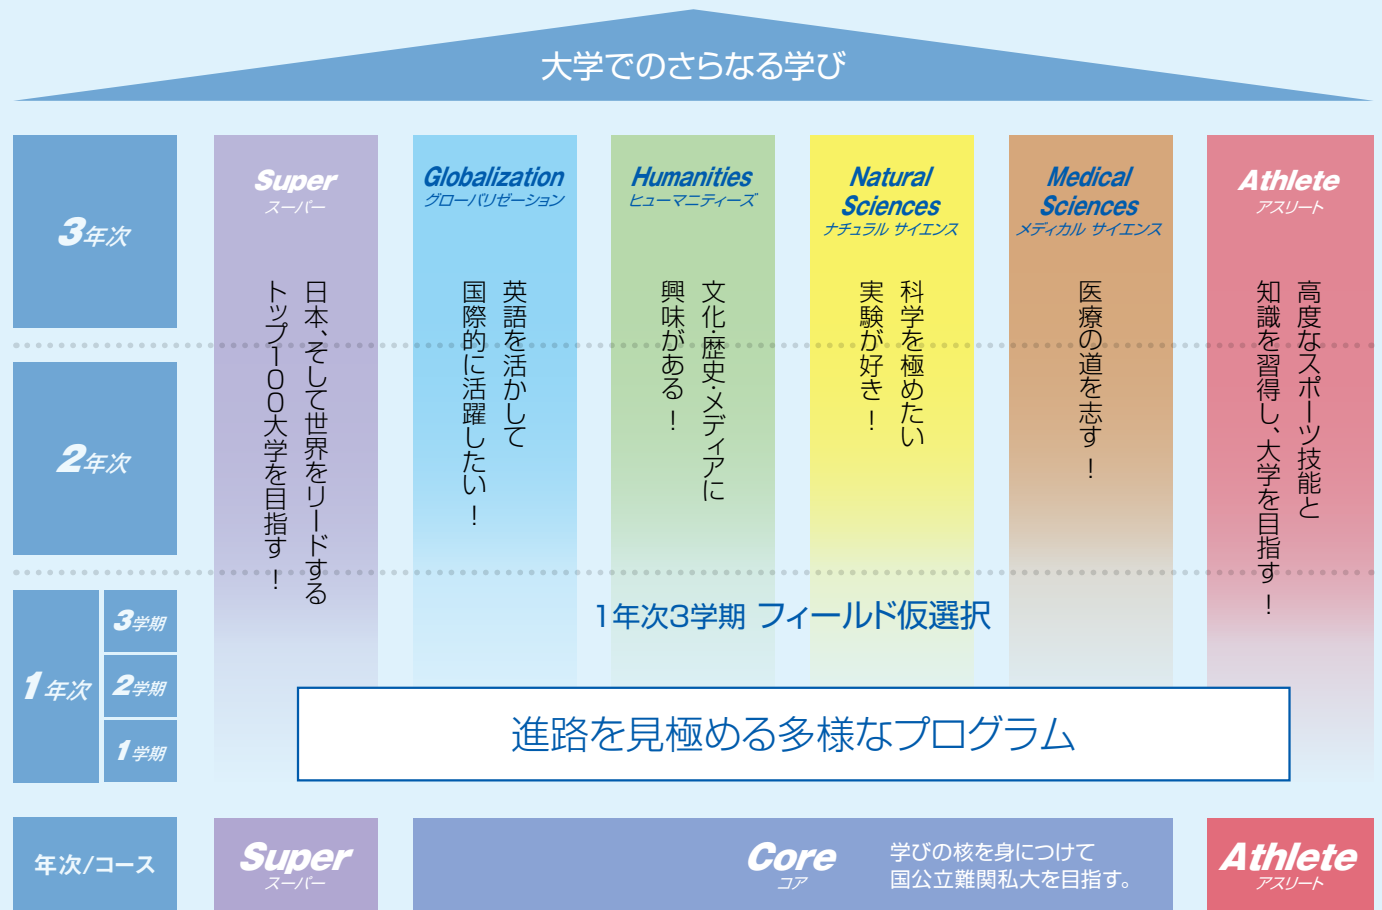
大学でのさらなる学び

3年次

2年次

1年次

3学期

2学期

1学期

Super
スーパー
日本、そして世界をリードする
トップ100大学を目指す！

Globalization
グローバリゼーション
英語を活かして
国際的に活躍したい！

Humanities
ヒューマニティーズ
文化・歴史・メディアに
興味がある！

Natural Sciences
ナチュラル サイエンス
科学を極めたい
実験が好き！

Medical Sciences
メディカル サイエンス
医療の道を志す！

Athlete
アスリート
高度なスポーツ技能と
知識を習得し、大学を目指す！

1年次3学期 フィールド仮選択

進路を見極める多様なプログラム

年次/コース

Super
スーパー

Core
コア
学びの核を身につけて
国公立難関私大を目指す。

Athlete
アスリート